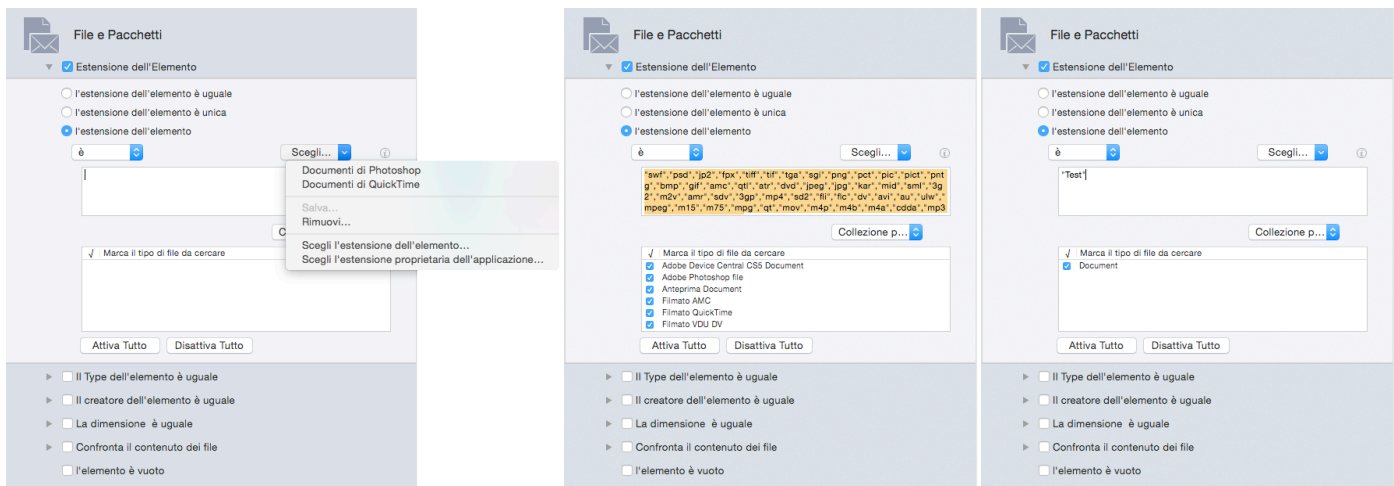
File e Pacchetti

Estensione dell'Elemento

l'estensione dell'elemento è uguale
l'estensione dell'elemento è unica
l'estensione dell'elemento

è
Scegli...

Documenti di Photoshop
Documenti di QuickTime
Salva...
Rimuovi...
Scegli l'estensione dell'elemento...
Scegli l'estensione proprietaria dell'applicazione...

C

√ Marca il tipo di file da cercare

Attiva Tutto
Disattiva Tutto

Il Type dell'elemento è uguale
Il creatore dell'elemento è uguale
La dimensione è uguale
Confronta il contenuto dei file
l'elemento è vuoto

File e Pacchetti

Estensione dell'Elemento

l'estensione dell'elemento è uguale
l'estensione dell'elemento è unica
l'estensione dell'elemento

è
Scegli...

"swf","psd","jp2","fpx","tiff","tif","tga","sgi","png","pct","pic","pict","png","bmp","gif","amc","qtl","atr","dvd","jpeg","jpg","kar","mid","sml","3g2","m2v","amr","sdv","3gp","mp4","sd2","fli","flc","dv","avi","au","ulw","mpeg","m15","m75","mpg","qt","mov","m4p","m4b","m4a","cdda","mp3

Collezione p...

√ Marca il tipo di file da cercare
Adobe Device Central CS5 Document
Adobe Photoshop file
Anteprima Document
Filmato AMC
Filmato QuickTime
Filmato VDU DV

Attiva Tutto
Disattiva Tutto

Il Type dell'elemento è uguale
Il creatore dell'elemento è uguale
La dimensione è uguale
Confronta il contenuto dei file
l'elemento è vuoto

File e Pacchetti

Estensione dell'Elemento

l'estensione dell'elemento è uguale
l'estensione dell'elemento è unica
l'estensione dell'elemento

è
Scegli...

"Test"

Collezione p...

√ Marca il tipo di file da cercare
Document

Attiva Tutto
Disattiva Tutto

Il Type dell'elemento è uguale
Il creatore dell'elemento è uguale
La dimensione è uguale
Confronta il contenuto dei file
l'elemento è vuoto